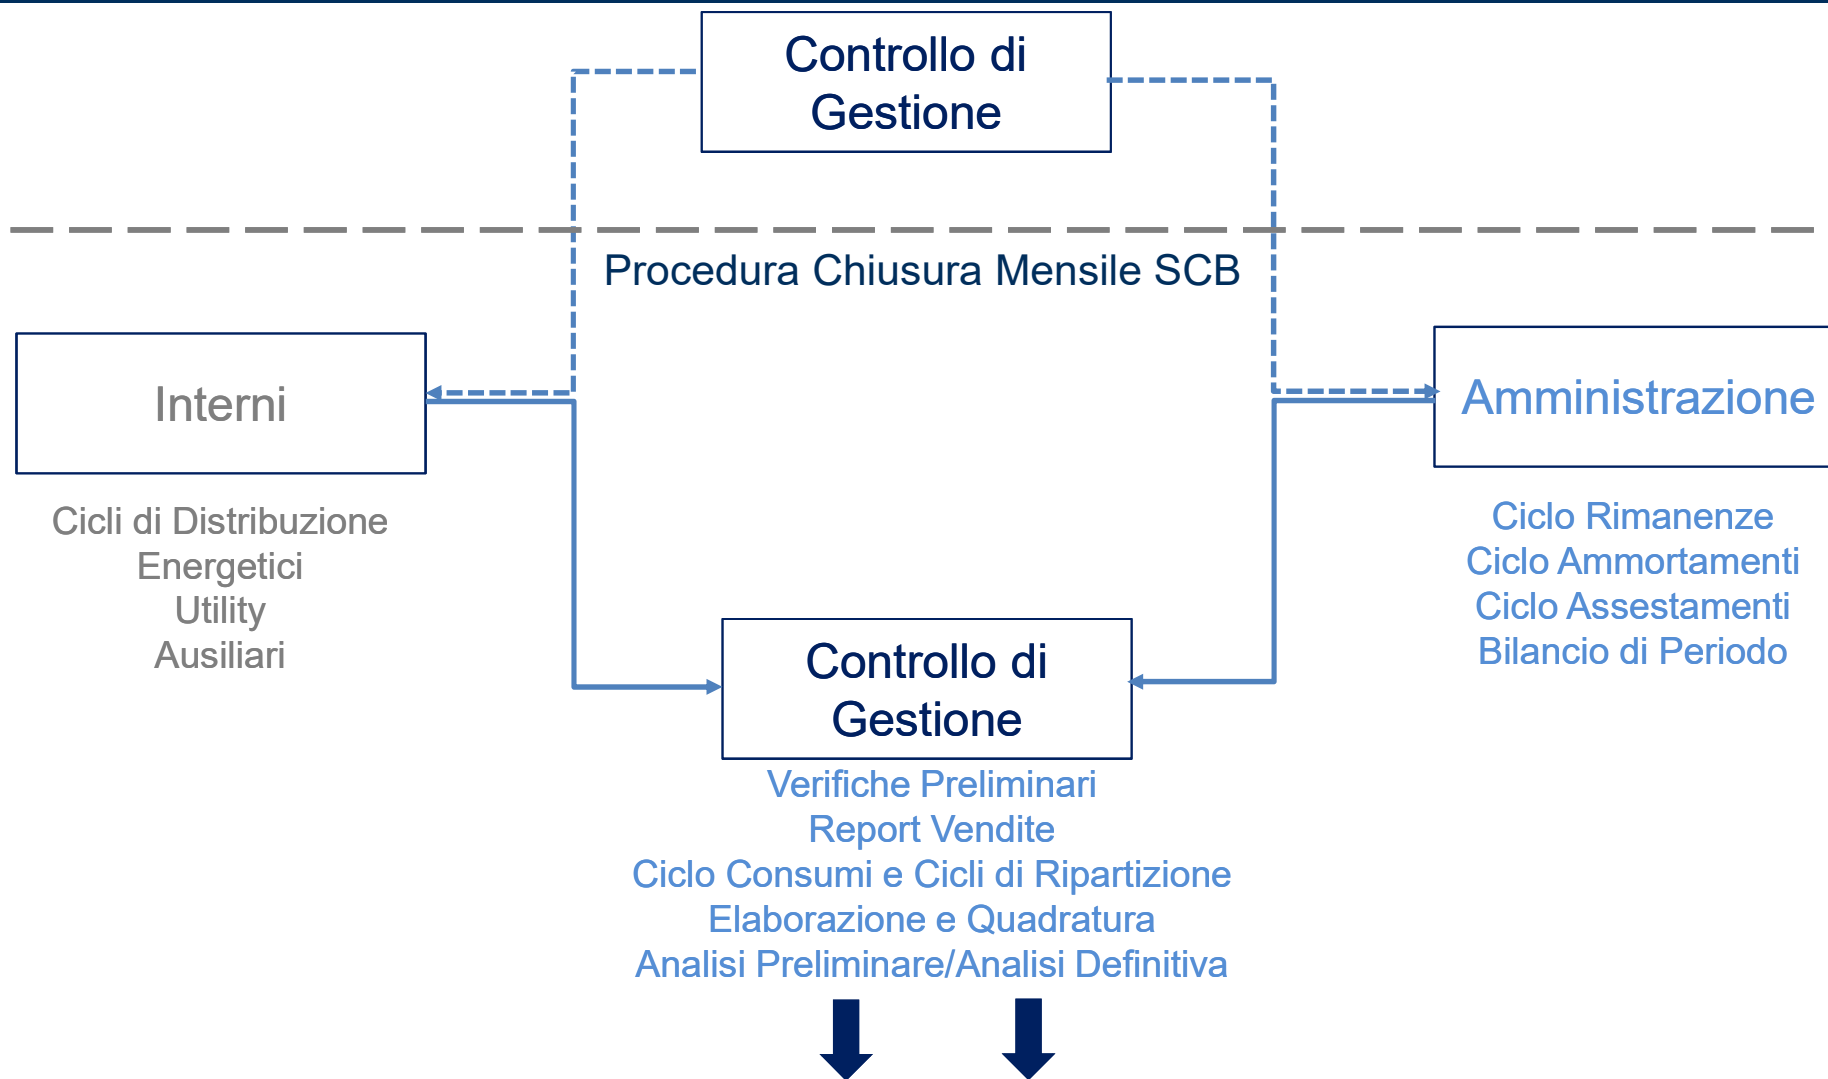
Controllo di Gestione

Procedura Chiusura Mensile SCB

Interni

Cicli di Distribuzione
Energetici
Utility
Ausiliari

Amministrazione

Ciclo Rimanenze
Ciclo Ammortamenti
Ciclo Assestamenti
Bilancio di Periodo

Controllo di Gestione

Verifiche Preliminari
Report Vendite
Ciclo Consumi e Cicli di Ripartizione
Elaborazione e Quadratura
Analisi Preliminare/Analisi Definitiva